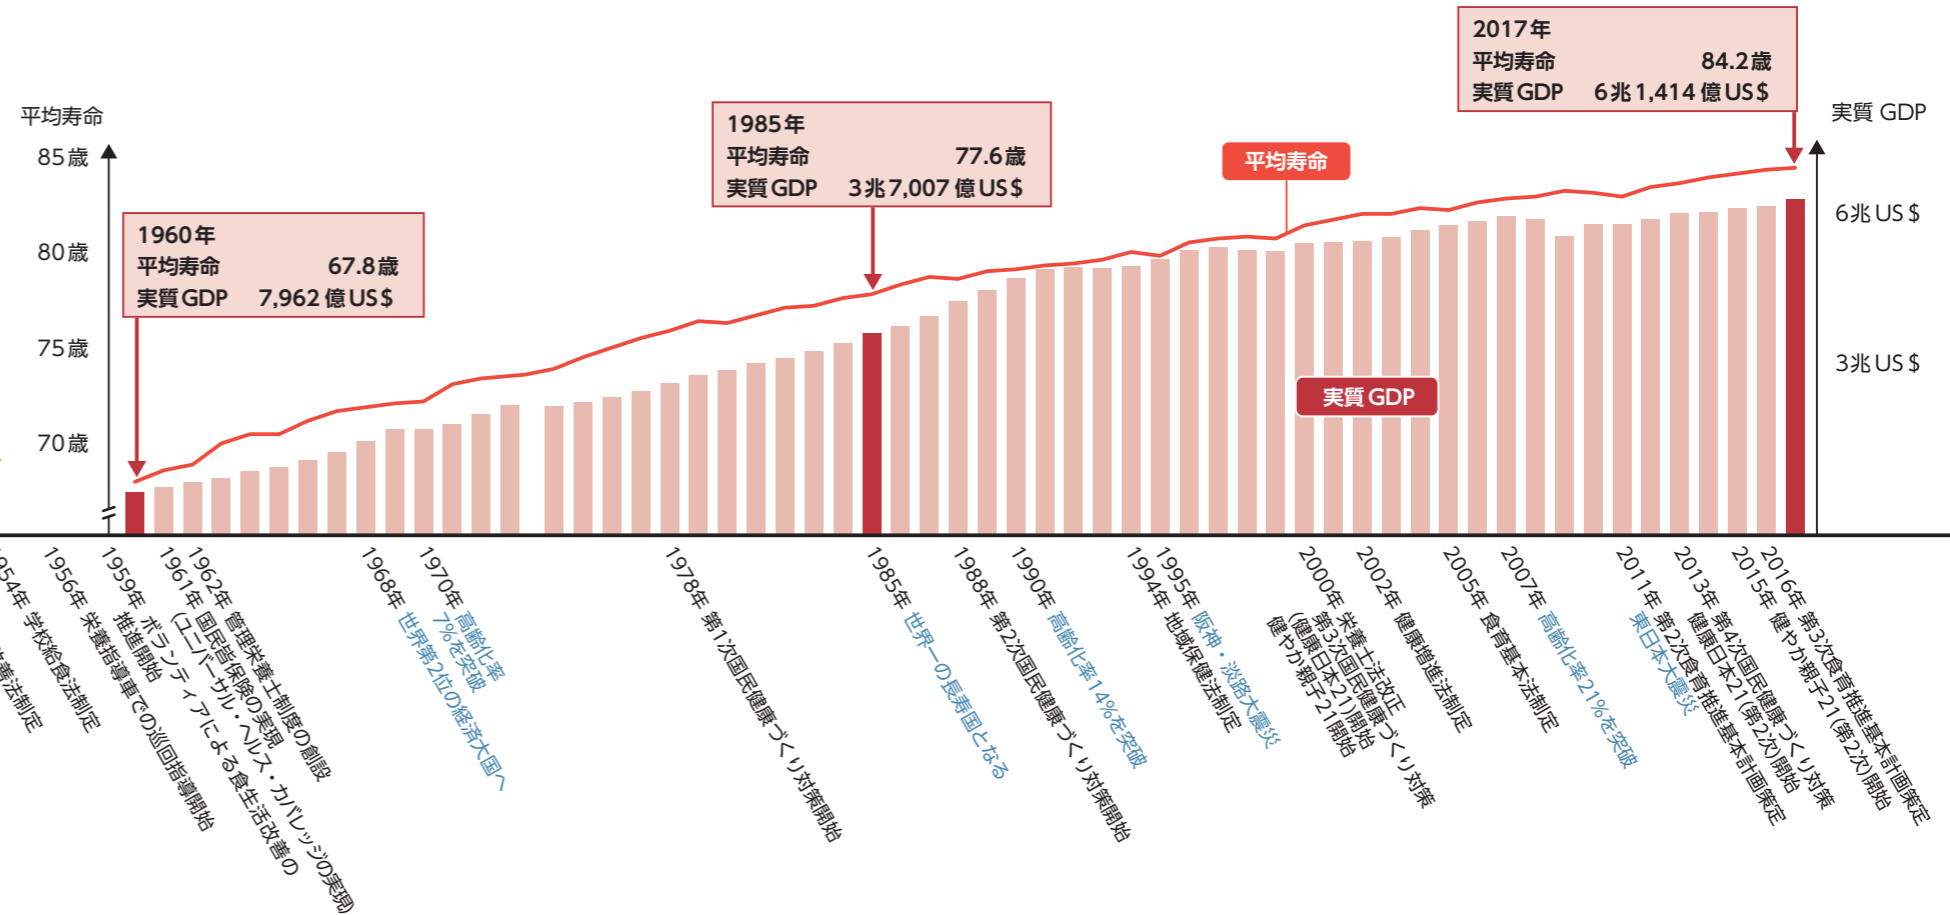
2017年
平均寿命 84.2歳
実質GDP 6兆1,414億US$

1985年
平均寿命 77.6歳
実質GDP 3兆7,007億US$

1960年
平均寿命 67.8歳
実質GDP 7,962億US$

平均寿命
85歳
80歳
75歳
70歳

実質 GDP
6兆 US$
3兆 US$

平均寿命
実質 GDP

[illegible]54年 学校給食法制定
1956年 栄養指導車での巡回指導開始
1959年 推進開始
1961年 国民皆保険の実現（ユニバーサル・ヘルス・カバレッジの実現）
ボランティアによる食生活改善の
1962年 管理栄養士制度の創設
1968年 世界第2位の経済大国へ
1970年 高齢化率7%を突破
1978年 第1次国民健康づくり対策開始
1985年 世界一の長寿国となる
1988年 第2次国民健康づくり対策開始
1990年 高齢化率14%を突破
1994年 地域保健法制定
1995年 阪神・淡路大震災
2000年 栄養士法改正 第3次国民健康づくり対策（健康日本21）開始 健やか親子21開始
2002年 健康増進法制定
2005年 食育基本法制定
2007年 高齢化率21%を突破
2011年 東日本大震災
2013年 第2次食育推進基本計画策定 第4次国民健康づくり対策 健康日本21（第2次）開始
2015年 健やか親子21（第2次）開始
2016年 第3次食育推進基本計画策定